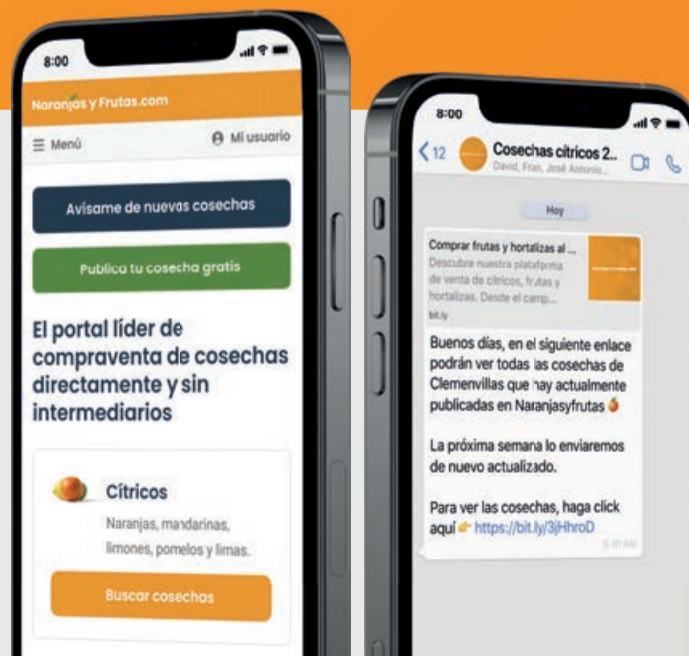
8:00

NaranjasyFrutas.com

☰ Menú

Mi usuario

Avísame de nuevas cosechas

Publica tu cosecha gratis

El portal líder de compraventa de cosechas directamente y sin intermediarios

Cítricos

Naranjas, mandarinas, limones, pomelos y limas.

Buscar cosechas

8:00

12

Cosechas cítricos 2...

David, Fran, José Antonio...

Hoy

Comprar frutas y hortalizas al ...

Descubre nuestra plataforma de venta de cítricos, frutas y hortalizas. Desde el camp...

bit.ly

Buenos días, en el siguiente enlace podrán ver todas las cosechas de Clemenvillas que hay actualmente publicadas en Naranjasyfrutas

La próxima semana lo enviaremos de nuevo actualizado.

Para ver las cosechas, haga click aquí https://bit.ly/3jHhroD

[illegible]